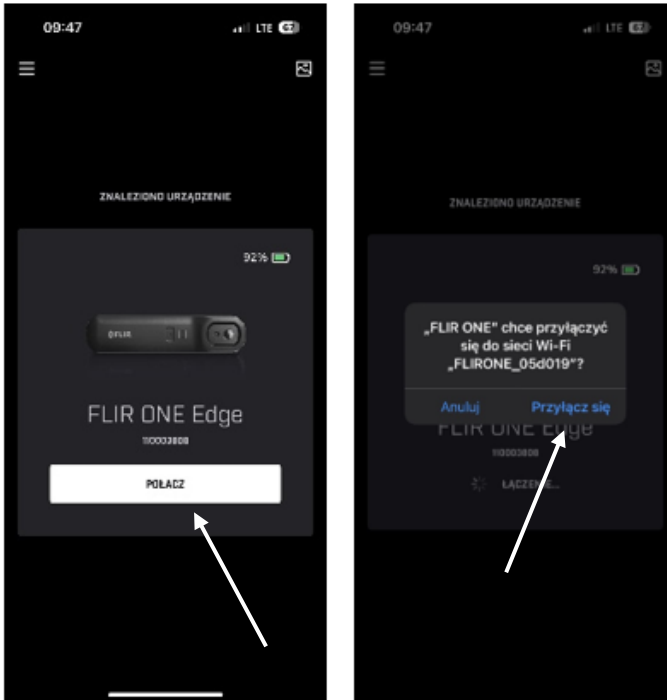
09:47
LTE

ZNALEZIONO URZĄDZENIE

92%

FLIR

FLIR ONE Edge
110003808

POŁACZ

09:47
LTE

ZNALEZIONO URZĄDZENIE

92%

„FLIR ONE" chce przyłączyć się do sieci Wi-Fi „FLIRONE_05d019"?

Anuluj
Przyłącz się

FLIR ONE Edge
110003808

ŁĄCZENIE...